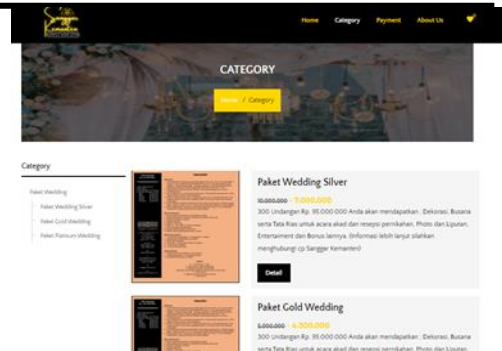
Home Category Payment About Us

CATEGORY

Home / Category

Category

Paket Wedding

Paket Wedding Silver

Paket Gold Wedding

Paket Platinum Wedding

Paket Wedding Silver

10.000.000 - 7.000.000

300 Undangan Rp. 95.000.000 Anda akan mendapatkan : Dekorasi, Busana serta Tata Rias untuk acara akad dan resepsi pernikahan, Photo dan Liputan, Entertainment dan Bonus lainnya. (Informasi lebih lanjut silahkan menghubungi cp Sanggar Kemanten)

Detail

Paket Gold Wedding

5.000.000 - 4.500.000

300 Undangan Rp. 95.000.000 Anda akan mendapatkan : Dekorasi, Busana serta Tata Rias untuk acara akad dan resepsi pernikahan, Photo dan Liputan,